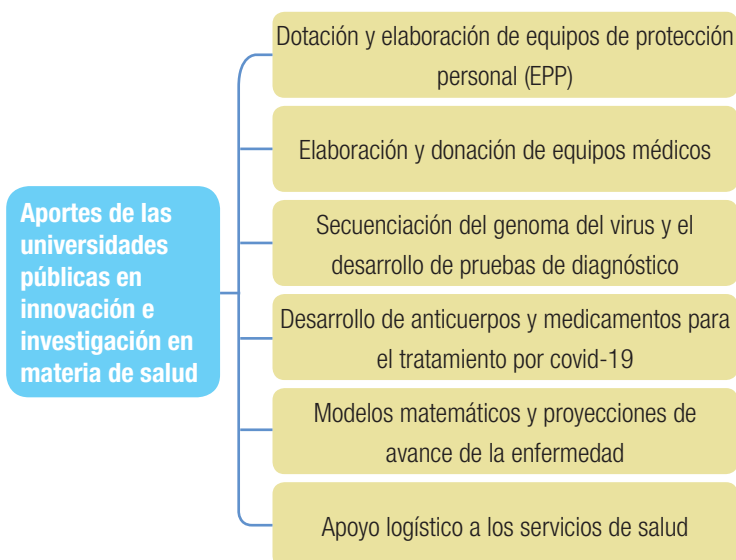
Aportes de las universidades públicas en innovación e investigación en materia de salud

Dotación y elaboración de equipos de protección personal (EPP)

Elaboración y donación de equipos médicos

Secuenciación del genoma del virus y el desarrollo de pruebas de diagnóstico

Desarrollo de anticuerpos y medicamentos para el tratamiento por covid-19

Modelos matemáticos y proyecciones de avance de la enfermedad

Apoyo logístico a los servicios de salud